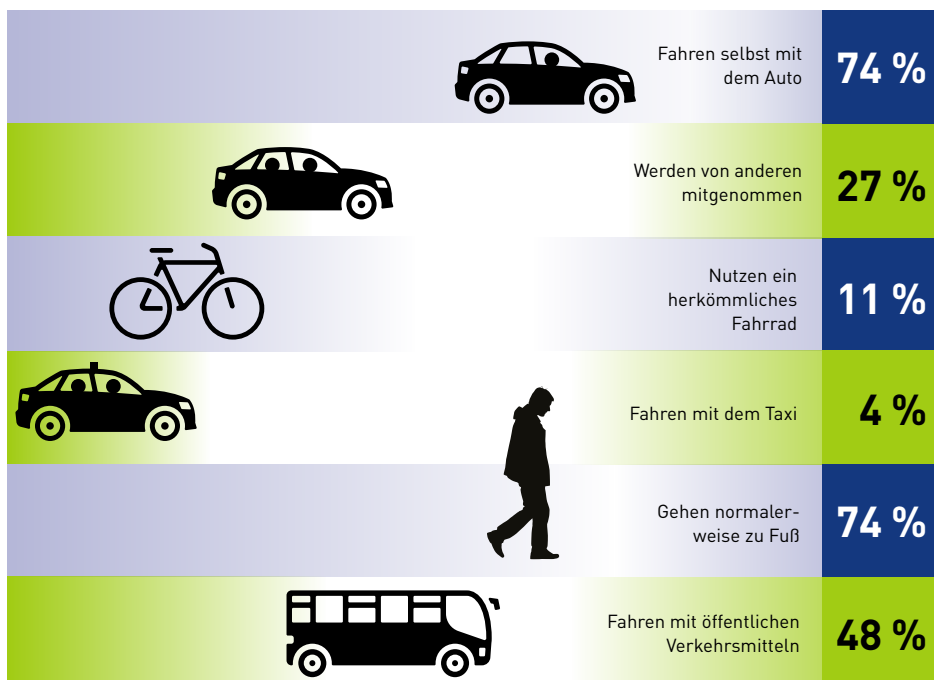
Fahren selbst mit dem Auto 74 %

Werden von anderen mitgenommen 27 %

Nutzen ein herkömmliches Fahrrad 11 %

Fahren mit dem Taxi 4 %

Gehen normalerweise zu Fuß 74 %

Fahren mit öffentlichen Verkehrsmitteln 48 %